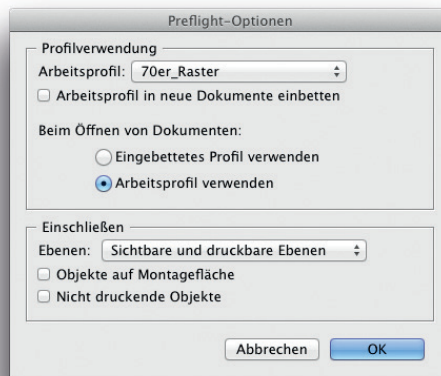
Preflight-Optionen

Profilverwendung
Arbeitsprofil: 70er_Raster
Arbeitsprofil in neue Dokumente einbetten

Beim Öffnen von Dokumenten:
Eingebettetes Profil verwenden
Arbeitsprofil verwenden

Einschließen
Ebenen: Sichtbare und druckbare Ebenen
Objekte auf Montagefläche
Nicht druckende Objekte

Abbrechen
OK